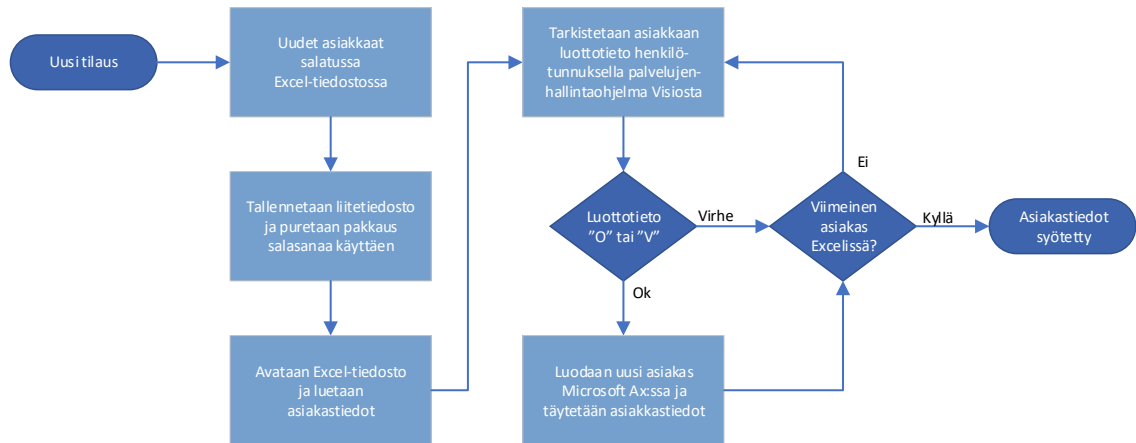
Uusi tilaus

Uudet asiakkaat salatussa Excel-tiedostossa

Tallennetaan liitetiedosto ja puretaan pakkaus salasanaa käyttäen

Avataan Excel-tiedosto ja luetaan asiakastiedot

Tarkistetaan asiakkaan luottotieto henkilötunnuksella palvelujenhallintaohjelma Visiosta

Luottotieto "O" tai "V"

Virhe

Ok

Luodaan uusi asiakas Microsoft Ax:ssa ja täytetään asiakkastiedot

Ei

Viimeinen asiakas Excelissä?

Kyllä

Asiakastiedot syötetty